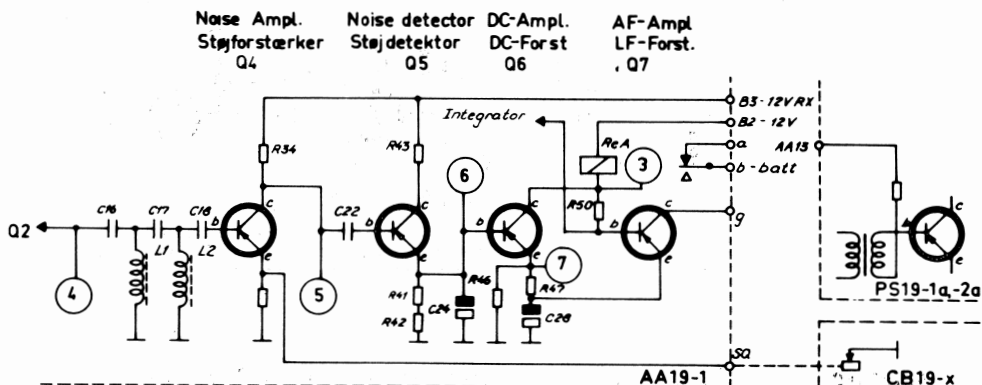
Noise Ampl.
Støjforstærker
Q4

Noise detector
Støjdetektor
Q5

DC-Ampl.
DC-Forst
Q6

AF-Ampl
LF-Forst.
Q7

B3 - 12V RX
B2 - 12V
Integrator
ReA
3
a
b - batt
AA13
R34
R43
6
R50
c
b
e
g
Q2
C16
C17
C18
L1
L2
C22
7
R47
R46
R41
R42
C24
C28
4
5
SQ
AA19-1
PS19-1a,-2a
CB19-x